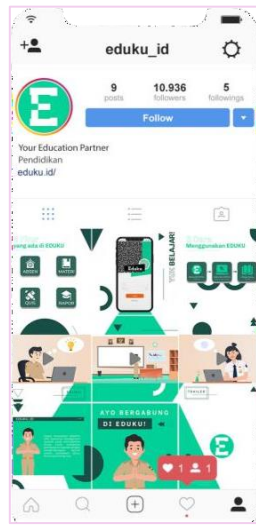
eduku_id

9 posts
10.936 followers
5 followings

Follow

Your Education Partner
Pendidikan
eduku.id/

yang ada di EDUKU
AKSES
MATERI
LATIHAN
RAPOR

Menggunakan EDUKU

YUK BELAJAR!

AYO BERGABUNG
DI EDUKU!

1
1